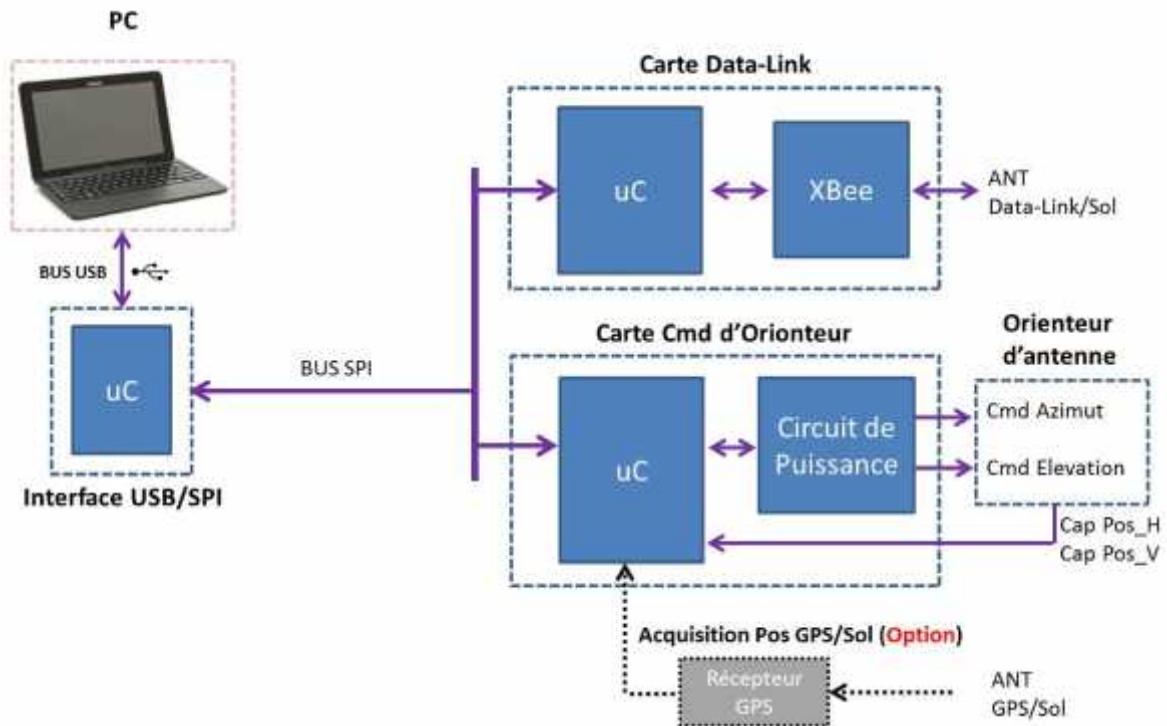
PC

Carte Data-Link

uC

XBee

ANT
Data-Link/Sol

BUS USB

uC

Interface USB/SPI

BUS SPI

Carte Cmd d'Orionteur

uC

Circuit de Puissance

Orienteur d'antenne

Cmd Azimut

Cmd Elevation

Cap Pos_H
Cap Pos_V

Acquisition Pos GPS/Sol (Option)

Récepteur GPS

ANT
GPS/Sol